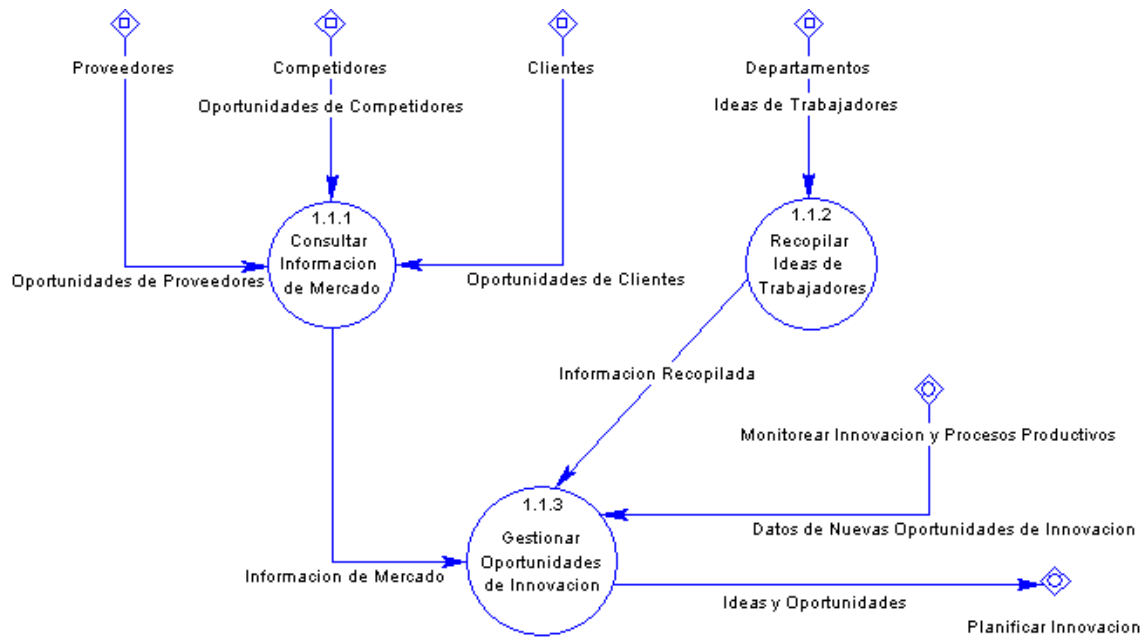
Proveedores

Competidores

Oportunidades de Competidores

Clientes

Departamentos

Ideas de Trabajadores

1.1.1
Consultar
Informacion
de Mercado

Oportunidades de Proveedores

Oportunidades de Clientes

1.1.2
Recopilar
Ideas de
Trabajadores

Informacion Recopilada

Monitorear Innovacion y Procesos Productivos

1.1.3
Gestionar
Oportunidades
de Innovacion

Datos de Nuevas Oportunidades de Innovacion

Informacion de Mercado

Ideas y Oportunidades

Planificar Innovacion